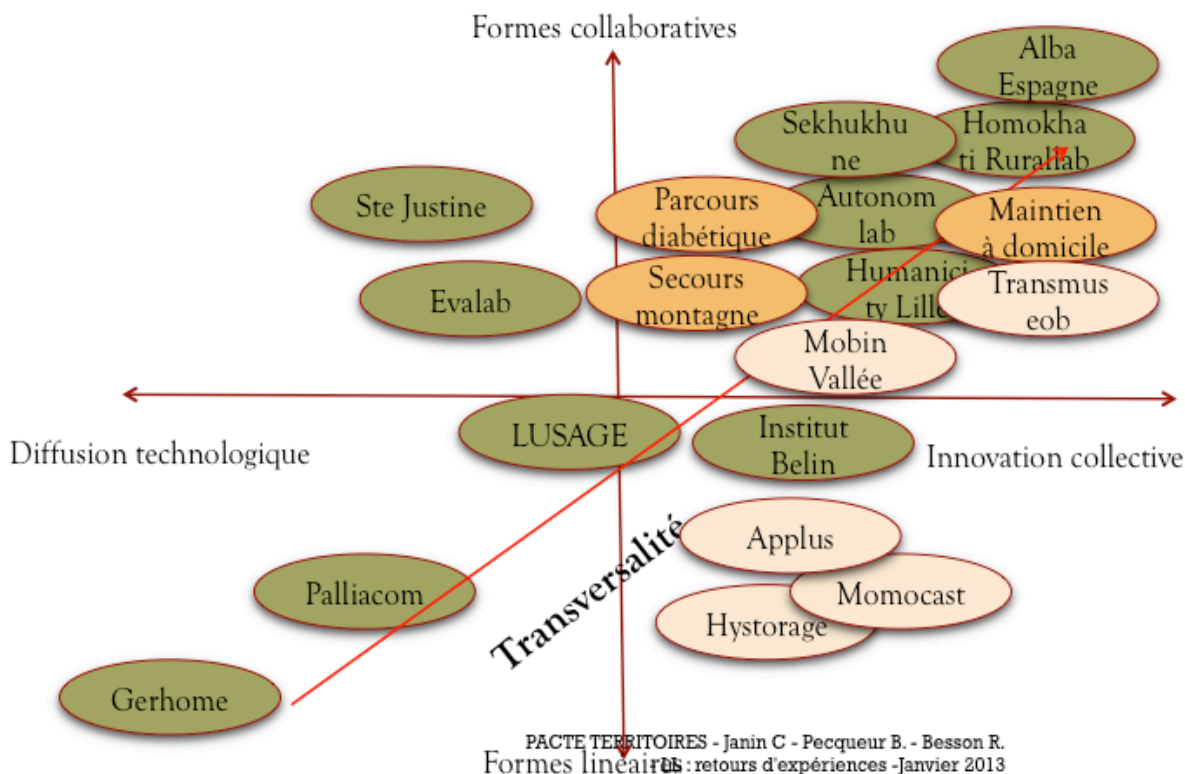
Formes collaboratives

Alba Espagne

Sekhukhune

Homokhati Rurallab

Ste Justine

Parcours diabétique

Autonom lab

Maintien à domicile

Humanicity Lille

Transmuseob

Evalab

Secours montagne

Mobin Vallée

Diffusion technologique

LUSAGE

Institut Belin

Innovation collective

Transversalité

Applus

Palliacom

Momocast

Hystorage

Gerhome

Formes linéaires

PACTE TERRITOIRES - Janin C - Pecqueur B. - Besson R.
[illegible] : retours d'expériences -Janvier 2013